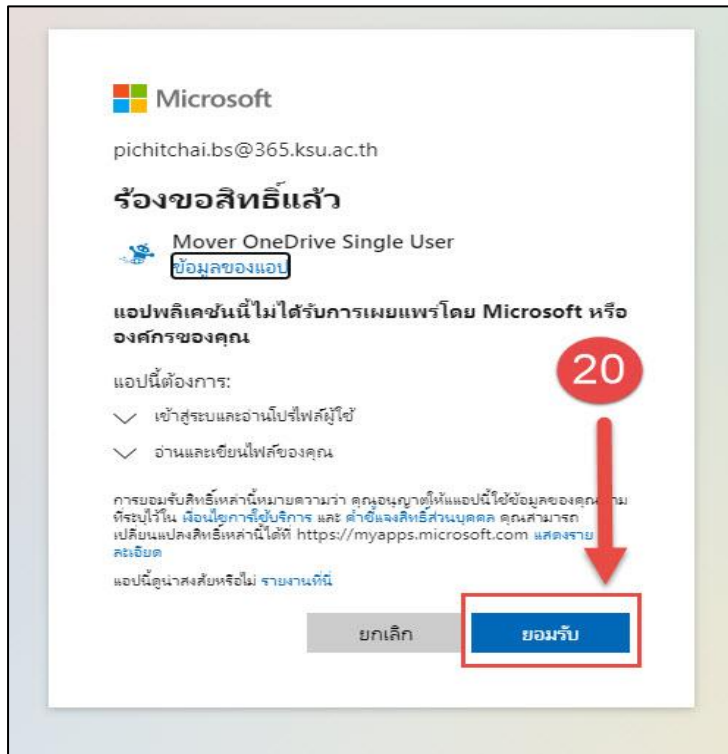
Microsoft

pichitchai.bs@365.ksu.ac.th

ร้องขอสิทธิ์แล้ว

Mover OneDrive Single User
ข้อมูลของแอป

แอปพลิเคชันนี้ไม่ได้รับการเผยแพร่โดย Microsoft หรือองค์กรของคุณ

แอปนี้ต้องการ:

เข้าสู่ระบบและอ่านโปรไฟล์ผู้ใช้

อ่านและเขียนไฟล์ของคุณ

การยอมรับสิทธิ์เหล่านี้หมายความว่า คุณอนุญาตให้แอปนี้ใช้ข้อมูลของคุณ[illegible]ที่ระบุไว้ใน เงื่อนไขการใช้บริการ และ คำชี้แจงสิทธิ์ส่วนบุคคล คุณสามารถเปลี่ยนแปลงสิทธิ์เหล่านี้ได้ที่ https://myapps.microsoft.com แสดงรายละเอียด

แอปนี้ดูน่าสงสัยหรือไม่ รายงานที่นี่

20

ยกเลิก

ยอมรับ